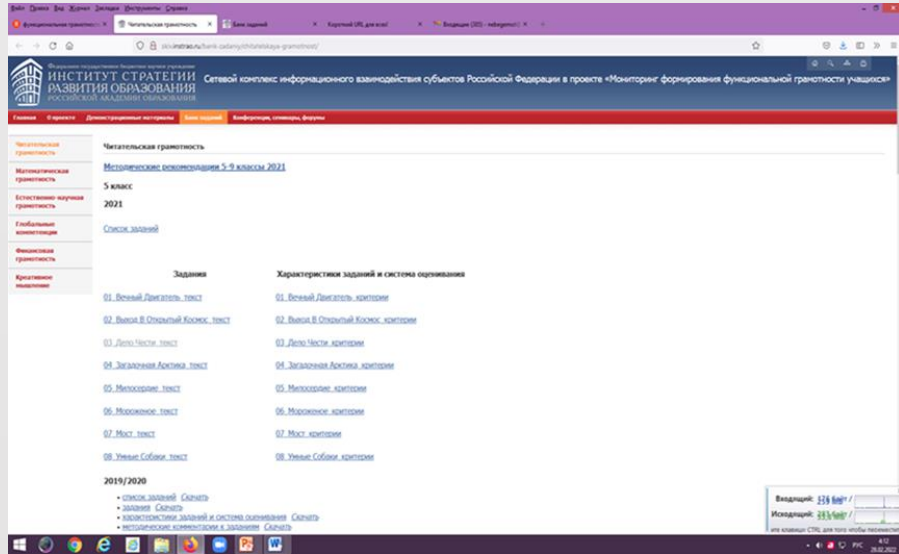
Файл Правка Вид Журнал Закладки Инструменты Справка

Функциональная грамотность | Читательская грамотность | Банк заданий | Короткий URL для ссыл | Входящие (30) - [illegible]

skiv.instrao.ru/bank-zadaniy/chitatelskaya-gramotnost/

ИНСТИТУТ СТРАТЕГИИ РАЗВИТИЯ ОБРАЗОВАНИЯ РОССИЙСКОЙ АКАДЕМИИ ОБРАЗОВАНИЯ

Сетевой комплекс информационного взаимодействия субъектов Российской Федерации в проекте «Мониторинг формирования функциональной грамотности учащихся»

Главная | О проекте | Демонстрационные материалы | Банк заданий | Конференции, семинары, форумы

Читательская грамотность
Математическая грамотность
Естественно-научная грамотность
Глобальные компетенции
Финансовая грамотность
Креативное мышление

Читательская грамотность

Методические рекомендации 5-9 классы 2021

5 класс

2021

Список заданий

| Задания | Характеристики заданий и система оценивания |
|---|---|
| 01_Вечный Двигатель_текст | 01_Вечный Двигатель_критерии |
| 02_Выход В Открытый Космос_текст | 02_Выход В Открытый Космос_критерии |
| 03_Дело Чести_текст | 03_Дело Чести_критерии |
| 04_Загадочная Арктика_текст | 04_Загадочная Арктика_критерии |
| 05_Милосердие_текст | 05_Милосердие_критерии |
| 06_Мороженое_текст | 06_Мороженое_критерии |
| 07_Мост_текст | 07_Мост_критерии |
| 08_Умные Собаки_текст | 08_Умные Собаки_критерии |

2019/2020

• список заданий Скачать
• задания Скачать
• характеристики заданий и система оценивания Скачать
• методические комментарии к заданиям Скачать

Входящий: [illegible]
Исходящий: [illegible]

РУС 4:12 28.02.2022